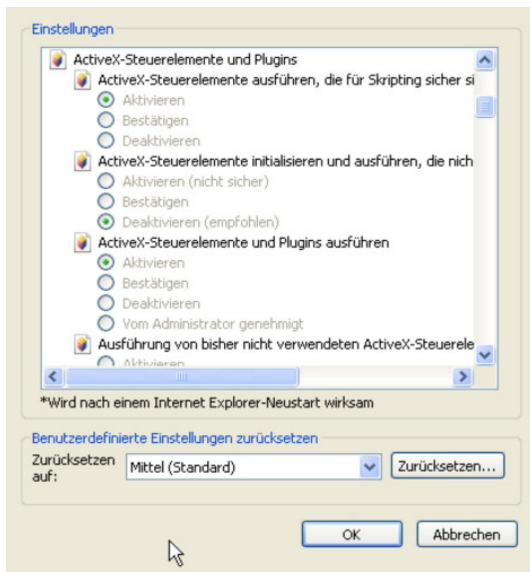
Einstellungen

ActiveX-Steuerelemente und Plugins
ActiveX-Steuerelemente ausführen, die für Skripting sicher si
Aktivieren
Bestätigen
Deaktivieren
ActiveX-Steuerelemente initialisieren und ausführen, die nich
Aktivieren (nicht sicher)
Bestätigen
Deaktivieren (empfohlen)
ActiveX-Steuerelemente und Plugins ausführen
Aktivieren
Bestätigen
Deaktivieren
Vom Administrator genehmigt
Ausführung von bisher nicht verwendeten ActiveX-Steuerele
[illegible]

*Wird nach einem Internet Explorer-Neustart wirksam

Benutzerdefinierte Einstellungen zurücksetzen
Zurücksetzen auf:
Mittel (Standard)
Zurücksetzen...

OK
Abbrechen